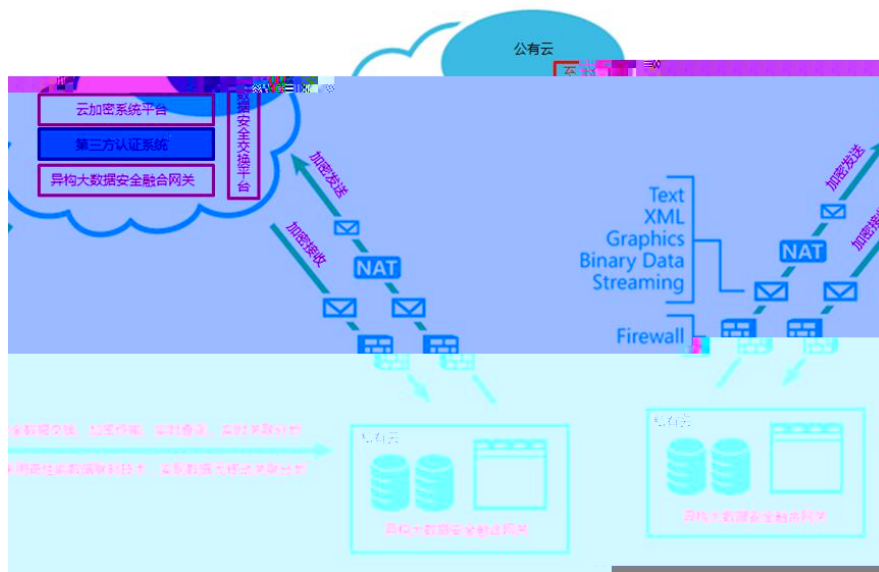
公有云

云加密系统平台

第三方认证系统

异构大数据安全融合网关

数据安全交换平台

加密发送

加密接收

NAT

Text
XML
Graphics
Binary Data
Streaming

Firewall

加密发送

NAT

加密接收

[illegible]

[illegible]

私有云

异构大数据安全融合网关

私有云

异构大数据安全融合网关